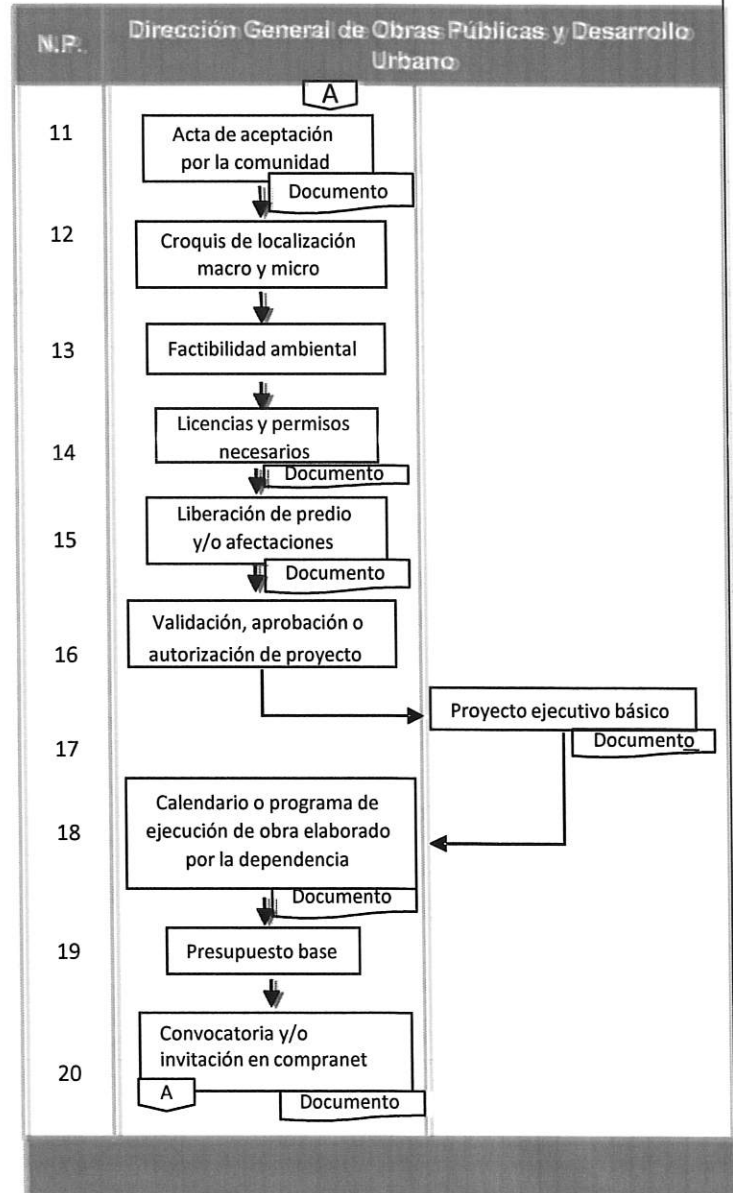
| N.P. | Dirección General de Obras Públicas y Desarrollo Urbano | |
|---|---|---|

A

11 Acta de aceptación por la comunidad

Documento

12 Croquis de localización macro y micro

13 Factibilidad ambiental

14 Licencias y permisos necesarios

Documento

15 Liberación de predio y/o afectaciones

Documento

16 Validación, aprobación o autorización de proyecto

Proyecto ejecutivo básico

Documento

17

18 Calendario o programa de ejecución de obra elaborado por la dependencia

Documento

19 Presupuesto base

20 Convocatoria y/o invitación en compranet

A

Documento